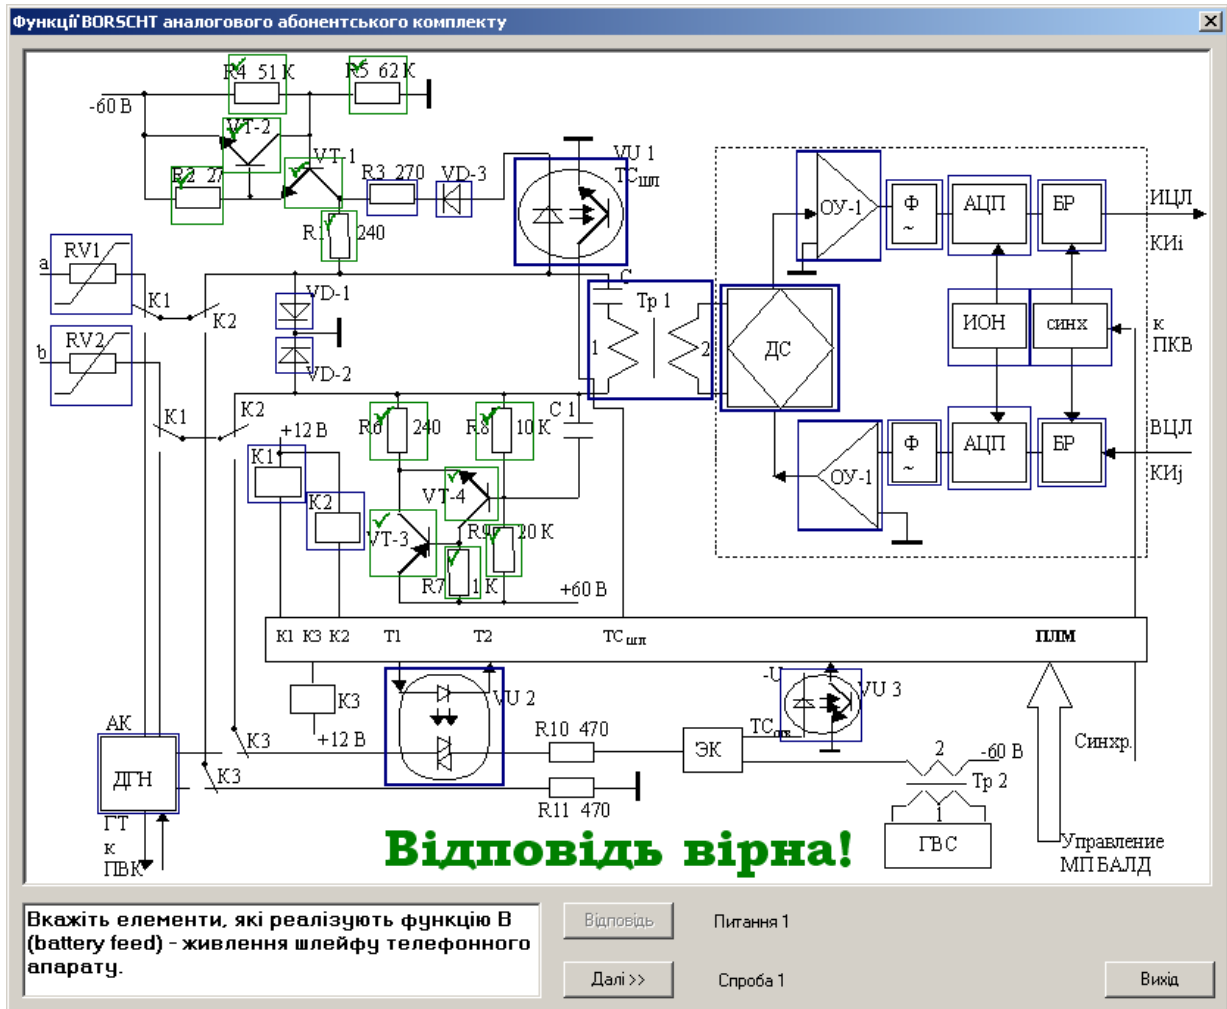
Функції BORSCHT аналогового абонентського комплекту

R4 51 K
R5 62 K
-60 B
VT-2
VT-1
R2 27
R3 270
VD-3
VU 1
TC$_{шл}$
R1 240
a
RV1
K1
K2
VD-1
C
Tp 1
b
RV2
VD-2
1
2
ДС
ОУ-1
Ф ~
АЦП
БР
ИЦЛ
КИi
ИОН
синх
к ПКВ
K1
K2
+12 B
R6 240
R8 10 K
C 1
K1
K2
VT-4
VT-3
R9 20 K
R7 1 K
+60 B
ОУ-1
Ф ~
АЦП
БР
ВЦЛ
КИj
K1 K3 K2
T1
T2
TC$_{шл}$
ПЛМ
K3
VU 2
-U
VU 3
AK
K3
+12 B
R10 470
TC$_{от}$
ЭК
2
-60 B
Tp 2
1
Синхр.
ДГН
K3
R11 470
ГТ
к
ПВК
ГВС
Управление МП БАЛД

Відповідь вірна!

Вкажіть елементи, які реалізують функцію В (battery feed) - живлення шлейфу телефонного апарату.

Відповідь
Питання 1
Далі >>
Спроба 1
Вихід